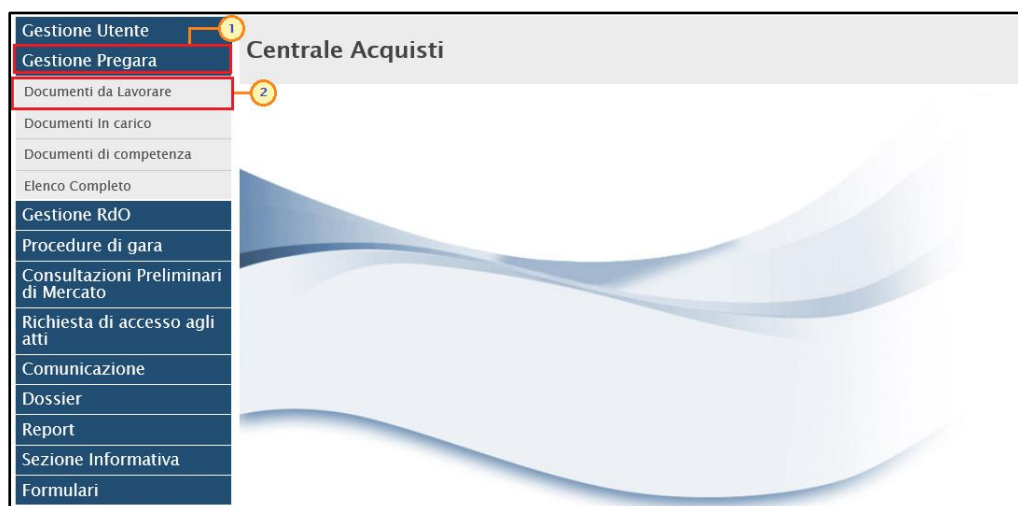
Gestione Utente
Gestione Pregara
1
Documenti da Lavorare
2
Documenti In carico
Documenti di competenza
Elenco Completo
Gestione RdO
Procedure di gara
Consultazioni Preliminari di Mercato
Richiesta di accesso agli atti
Comunicazione
Dossier
Report
Sezione Informativa
Formulari

Centrale Acquisti